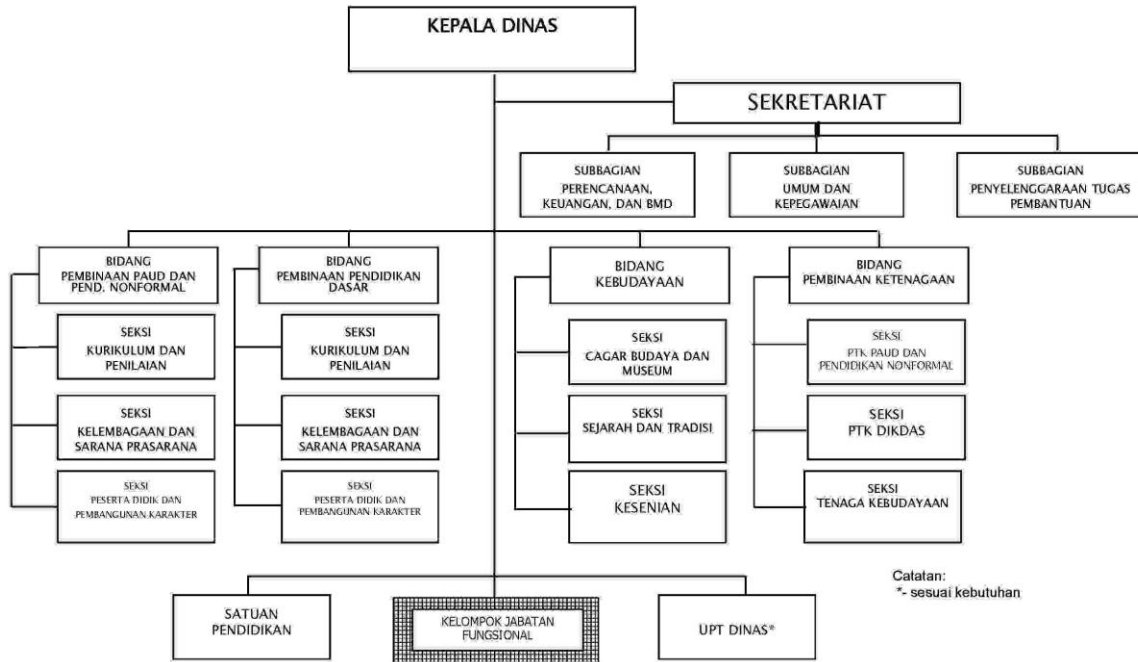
KEPALA DINAS

SEKRETARIAT

SUBBAGIAN PERENCANAAN, KEUANGAN, DAN BMD

SUBBAGIAN UMUM DAN KEPEGAWAIAN

SUBBAGIAN PENYELENGGARAAN TUGAS PEMBANTUAN

BIDANG PEMBINAAN PAUD DAN PEND. NONFORMAL

SEKSI KURIKULUM DAN PENILAIAN

SEKSI KELEMBAGAAN DAN SARANA PRASARANA

SEKSI PESERTA DIDIK DAN PEMBANGUNAN KARAKTER

BIDANG PEMBINAAN PENDIDIKAN DASAR

SEKSI KURIKULUM DAN PENILAIAN

SEKSI KELEMBAGAAN DAN SARANA PRASARANA

SEKSI PESERTA DIDIK DAN PEMBANGUNAN KARAKTER

BIDANG KEBUDAYAAN

SEKSI CAGAR BUDAYA DAN MUSEUM

SEKSI SEJARAH DAN TRADISI

SEKSI KESENIAN

BIDANG PEMBINAAN KETENAGAAN

SEKSI PTK PAUD DAN PENDIDIKAN NONFORMAL

SEKSI PTK DIKDAS

SEKSI TENAGA KEBUDAYAAN

SATUAN PENDIDIKAN

KELOMPOK JABATAN FUNGSIONAL

UPT DINAS*

Catatan:
*- sesuai kebutuhan